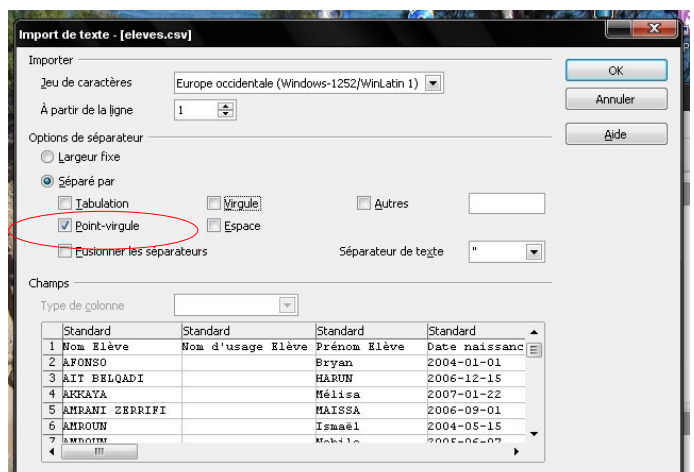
Import de texte - [eleves.csv]

Importer

Jeu de caractères Europe occidentale (Windows-1252/WinLatin 1)

À partir de la ligne 1

OK

Annuler

Aide

Options de séparateur

Largeur fixe

Séparé par

Tabulation

Virgule

Autres

Point-virgule

Espace

Fusionner les séparateurs

Séparateur de texte "

Champs

Type de colonne

| | Standard | Standard | Standard | Standard |
|---|---|---|---|---|
| 1 | Nom Elève | Nom d'usage Elève | Prénom Elève | Date naissanc |
| 2 | AFONSO | | Bryan | 2004-01-01 |
| 3 | AIT BELQADI | | HARUN | 2006-12-15 |
| 4 | AKKAYA | | Mélisa | 2007-01-22 |
| 5 | AMRANI ZERRIFI | | MAISSA | 2006-09-01 |
| 6 | AMROUN | | Ismaël | 2004-05-15 |
| 7 | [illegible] | | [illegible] | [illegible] |